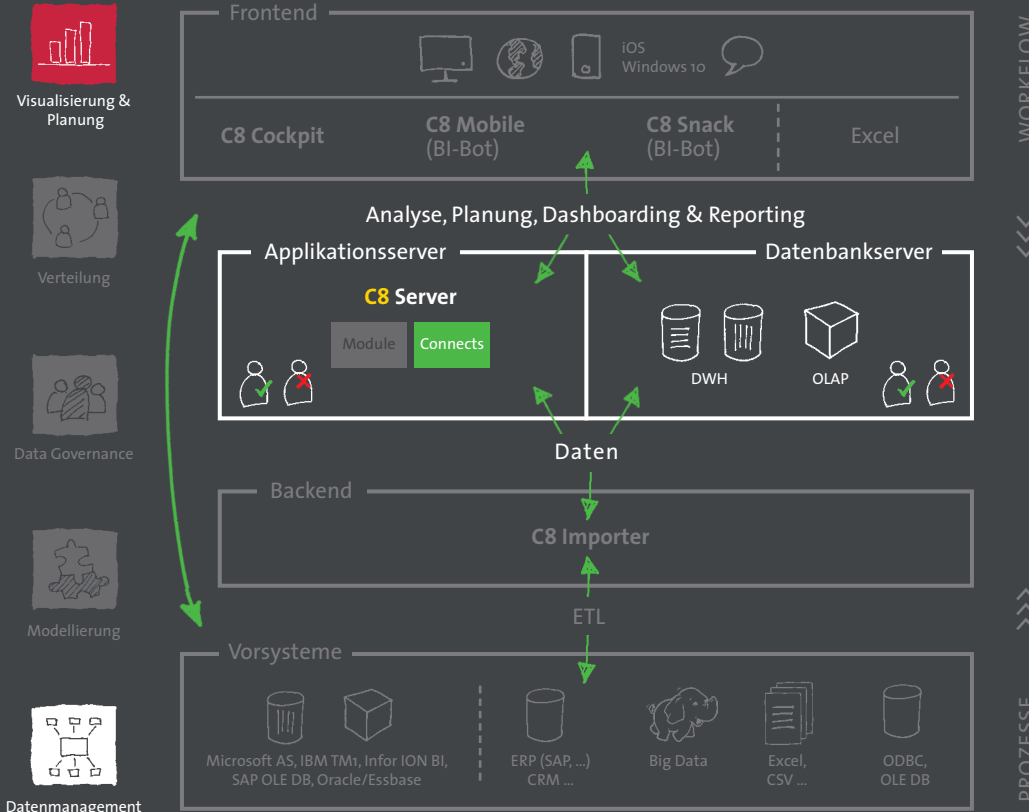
Visualisierung & Planung

Verteilung

Data Governance

Modellierung

Datenmanagement

Frontend

iOS
Windows 10

C8 Cockpit

C8 Mobile
(BI-Bot)

C8 Snack
(BI-Bot)

Excel

Analyse, Planung, Dashboarding & Reporting

Applikationsserver

C8 Server

Module

Connects

Datenbankserver

DWH

OLAP

Daten

Backend

C8 Importer

ETL

Vorsysteme

Microsoft AS, IBM TM1, Infor ION BI, SAP OLE DB, Oracle/Essbase

ERP (SAP, ...)
CRM ...

Big Data

Excel,
CSV ...

ODBC,
OLE DB

WORKFLOW

PROZESSE